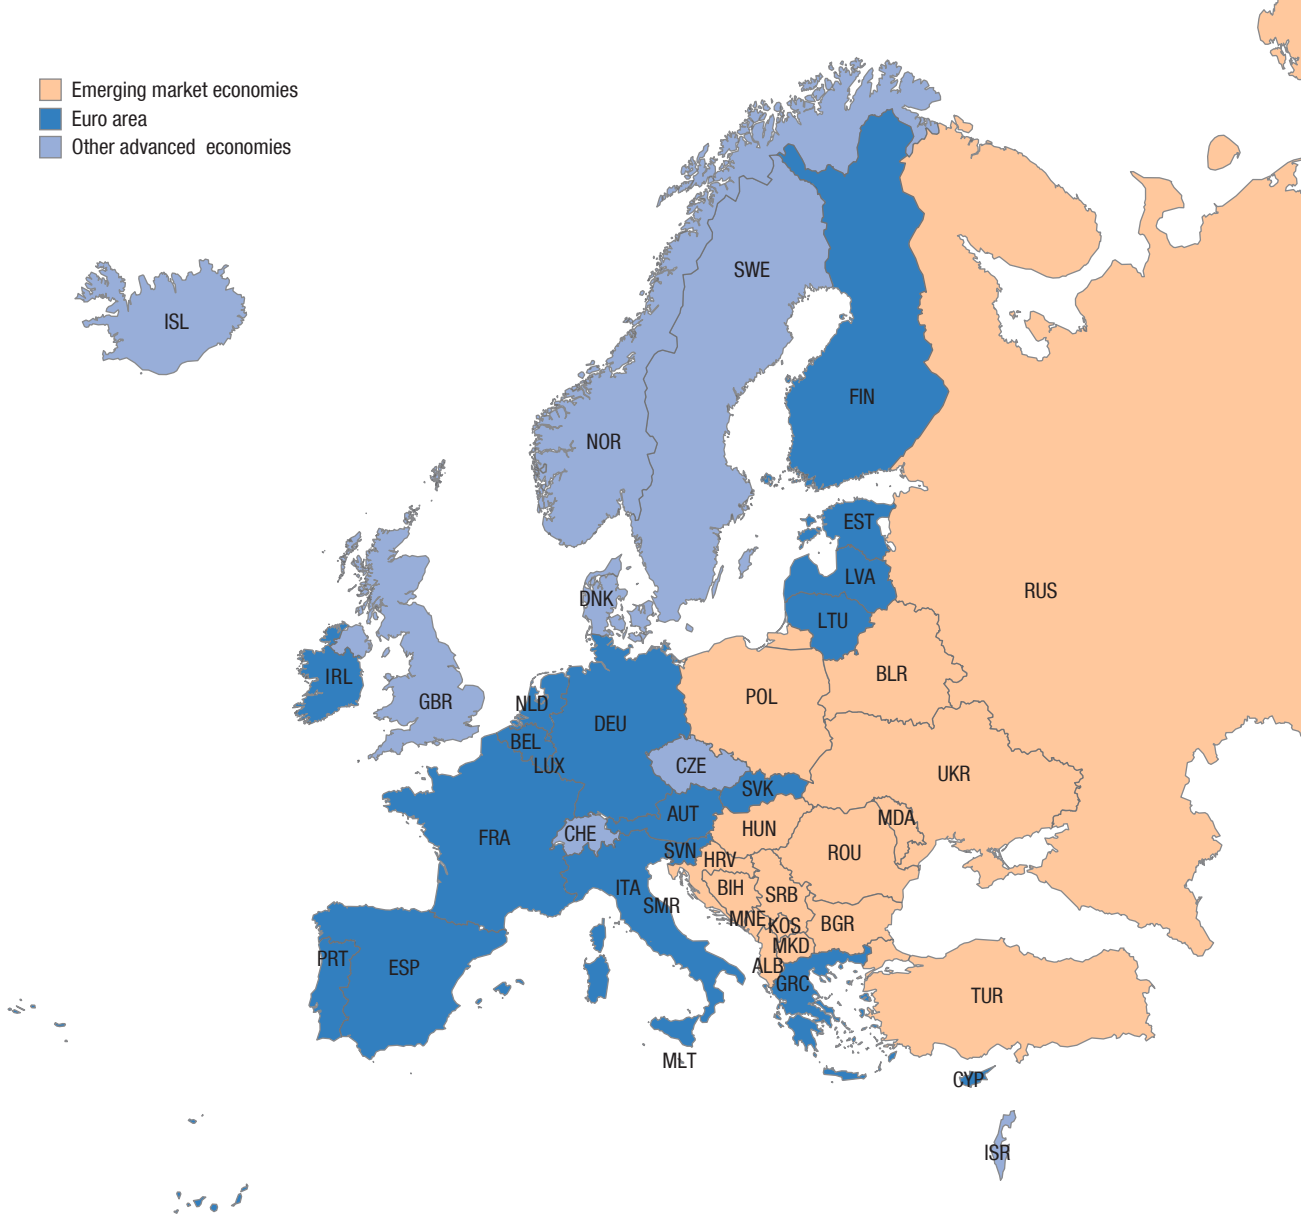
Emerging market economies
Euro area
Other advanced economies

ISL
SWE
FIN
NOR
EST
LVA
RUS
DNK
LTU
IRL
GBR
NLD
DEU
POL
BLR
BEL
LUX
CZE
UKR
SVK
AUT
FRA
CHE
HUN
MDA
SVN
HRV
ROU
ITA
BIH
SRB
SMR
MNE
KOS
BGR
MKD
PRT
ESP
ALB
GRC
TUR
MLT
CYP
ISR